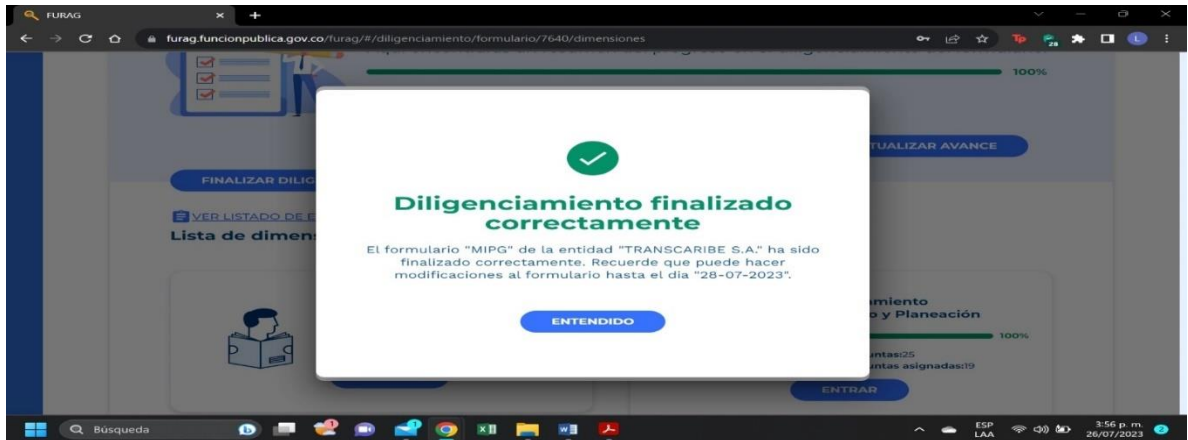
FURAG

furag.funcionpublica.gov.co/furag/#/diligenciamiento/formulario/7640/dimensiones

100%

FINALIZAR DILIG

TUALIZAR AVANCE

VER LISTADO DE

Lista de dimens

Diligenciamiento finalizado correctamente

El formulario "MIPG" de la entidad "TRANSCARIBE S.A." ha sido finalizado correctamente. Recuerde que puede hacer modificaciones al formulario hasta el dia "28-07-2023".

ENTENDIDO

miento
o y Planeación

100%

ntas:25
ntas asignadas:19

ENTRAR

Búsqueda

ESP
LAA

3:56 p. m.
26/07/2023